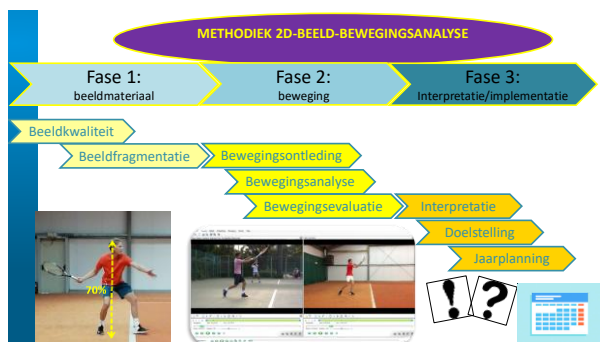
METHODIEK 2D-BEELD-BEWEGINGSANALYSE

Fase 1:
beeldmateriaal

Fase 2:
beweging

Fase 3:
Interpretatie/implementatie

Beeldkwaliteit

Beeldfragmentatie

Bewegingsontleding

Bewegingsanalyse

Bewegingsevaluatie

Interpretatie

Doelstelling

Jaarplanning

70%

!

?